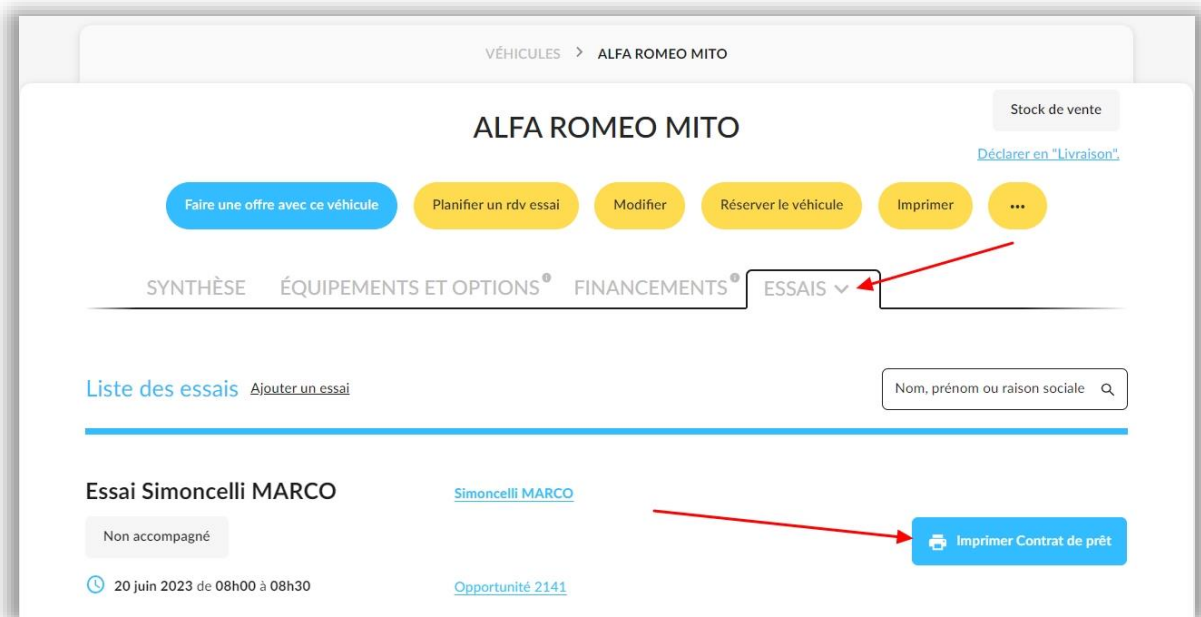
VÉHICULES > ALFA ROMEO MITO

Stock de vente

ALFA ROMEO MITO

Déclarer en "Livraison".

Faire une offre avec ce véhicule
Planifier un rdv essai
Modifier
Réserver le véhicule
Imprimer
...

SYNTHÈSE ÉQUIPEMENTS ET OPTIONS FINANCEMENTS ESSAIS

Liste des essais Ajouter un essai

Nom, prénom ou raison sociale

Essai Simoncelli MARCO
Simoncelli MARCO

Non accompagné

Imprimer Contrat de prêt

20 juin 2023 de 08h00 à 08h30
Opportunité 2141